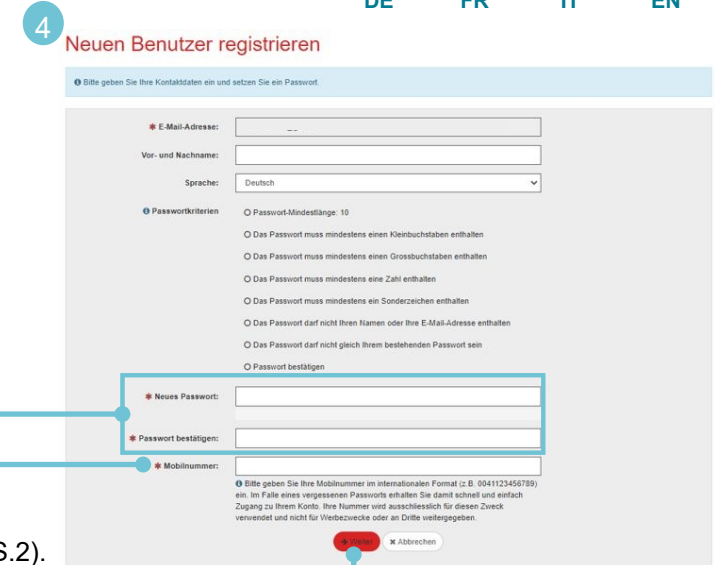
4

DE FR IT EN

Neuen Benutzer registrieren

Bitte geben Sie Ihre Kontaktdaten ein und setzen Sie ein Passwort.

* E-Mail-Adresse:

Vor- und Nachname:

Sprache: Deutsch

Passwortkriterien

Passwort-Mindestlänge: 10

Das Passwort muss mindestens einen Kleinbuchstaben enthalten

Das Passwort muss mindestens einen Grossbuchstaben enthalten

Das Passwort muss mindestens eine Zahl enthalten

Das Passwort muss mindestens ein Sonderzeichen enthalten

Das Passwort darf nicht Ihren Namen oder Ihre E-Mail-Adresse enthalten

Das Passwort darf nicht gleich Ihrem bestehenden Passwort sein

Passwort bestätigen

* Neues Passwort:

* Passwort bestätigen:

* Mobilnummer:

Bitte geben Sie Ihre Mobilnummer im internationalen Format (z.B. 0041123456789) ein. Im Falle eines vergessenen Passworts erhalten Sie damit schnell und einfach Zugang zu Ihrem Konto. Ihre Nummer wird ausschliesslich für diesen Zweck verwendet und nicht für Werbezwecke oder an Dritte weitergegeben.

Weiter Abbrechen

S.2).